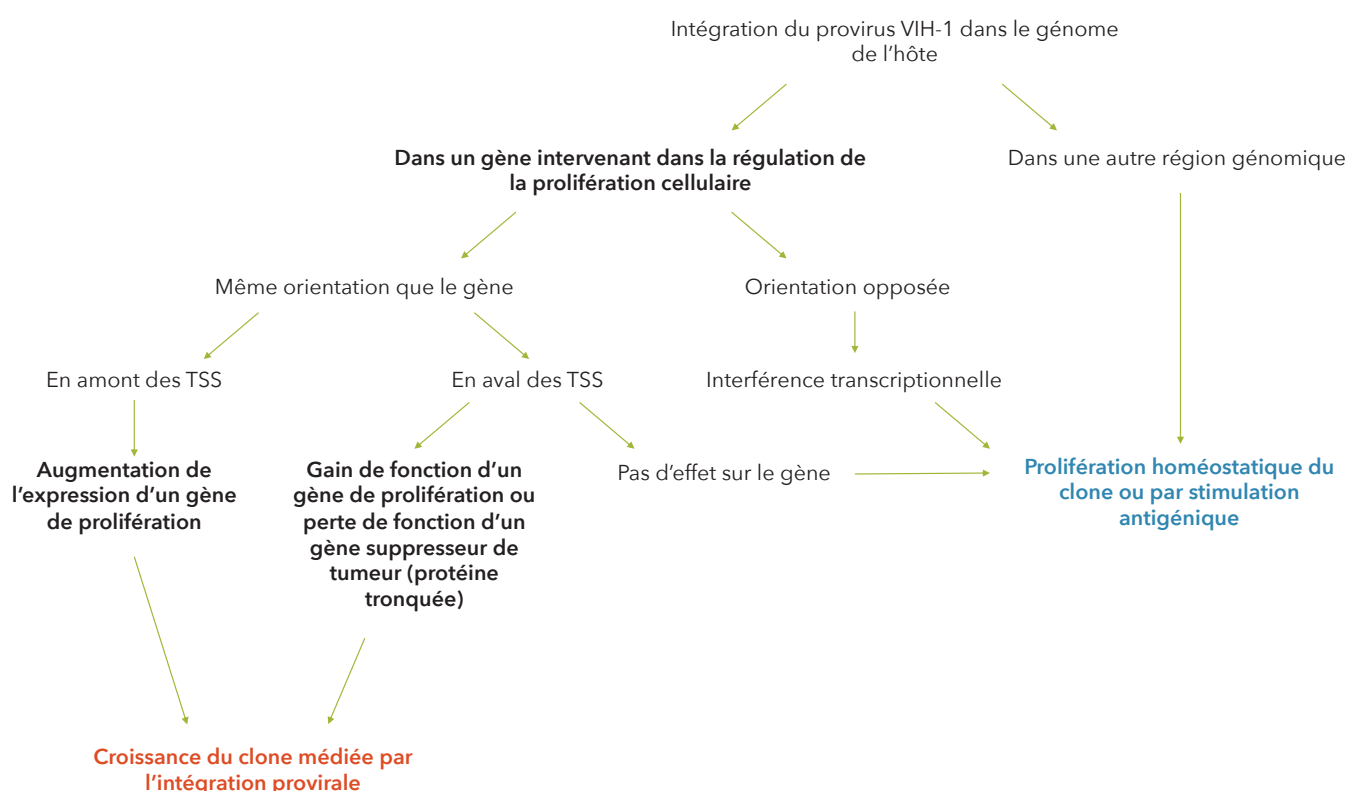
Intégration du provirus VIH-1 dans le génome de l'hôte

Dans un gène intervenant dans la régulation de la prolifération cellulaire

Dans une autre région génomique

Même orientation que le gène

Orientation opposée

En amont des TSS

En aval des TSS

Interférence transcriptionnelle

Augmentation de l'expression d'un gène de prolifération

Gain de fonction d'un gène de prolifération ou perte de fonction d'un gène suppresseur de tumeur (protéine tronquée)

Pas d'effet sur le gène

Prolifération homéostatique du clone ou par stimulation antigénique

Croissance du clone médiée par l'intégration provirale